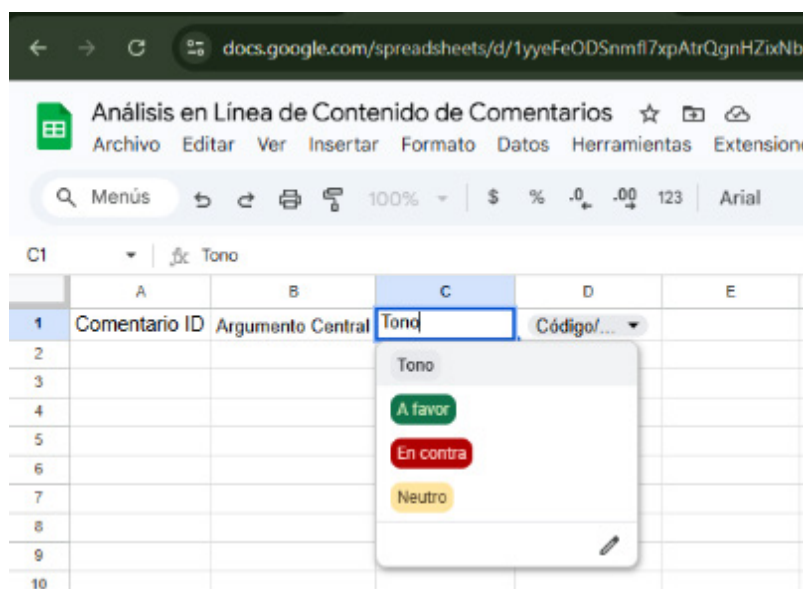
docs.google.com/spreadsheets/d/1yyeFeODSnmfl7xpAtrQgnHZixNb

Análisis en Línea de Contenido de Comentarios

Archivo Editar Ver Insertar Formato Datos Herramientas Extensione

Menús 100% $ % .0 .00 123 Arial

C1 Tono

| | A | B | C | D | E |
|---|---|---|---|---|---|
| 1 | Comentario ID | Argumento Central | Tono | Código/... | |
| 2 | | | | | |
| 3 | | | | | |
| 4 | | | | | |
| 5 | | | | | |
| 6 | | | | | |
| 7 | | | | | |
| 8 | | | | | |
| 9 | | | | | |
| 10 | | | | | |

Tono
A favor
En contra
Neutro